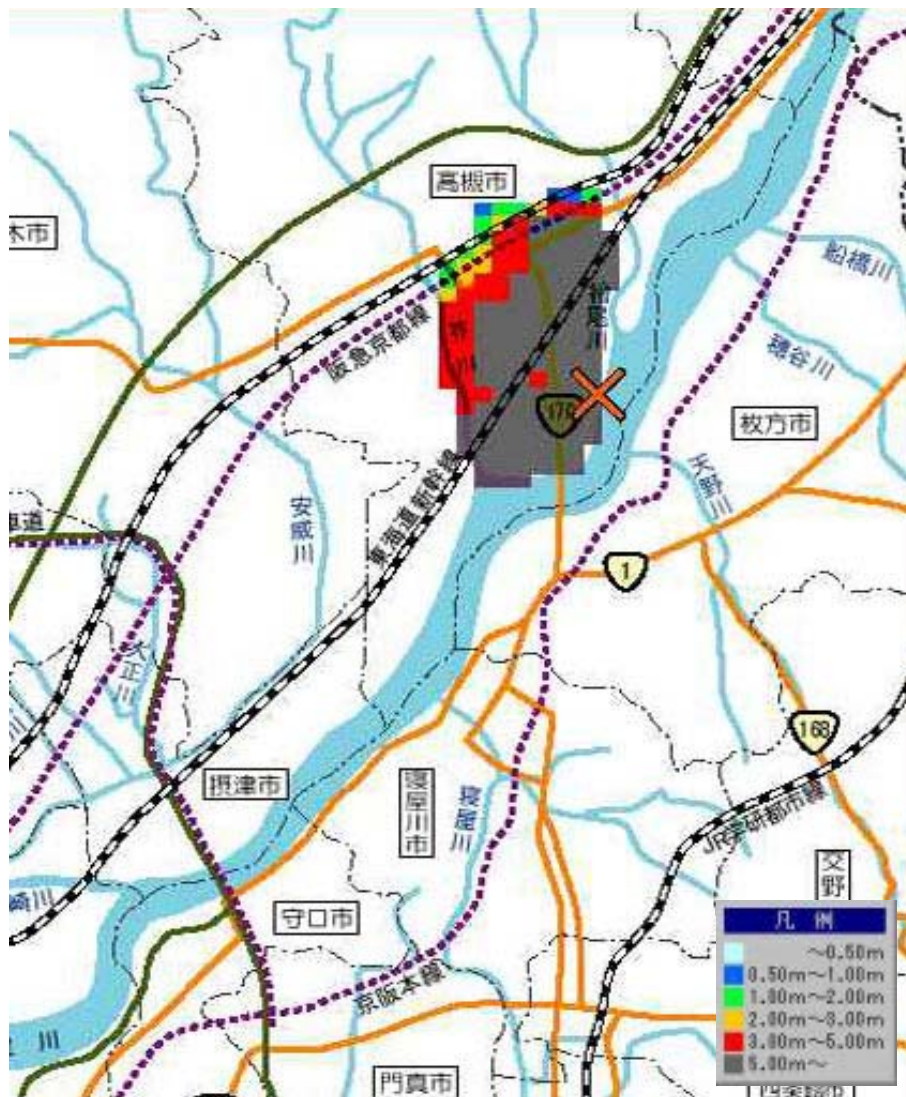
高槻市
木市
船橋川
阪急京都線
芥川
檜尾川
穂谷川
179
枚方市
東海道新幹線
天野川
安威川
1
大正川
168
摂津市
寝屋川市
寝屋川
JR学研都市線
交野
崎川
守口市
凡例
～0.50m
0.50m～1.00m
1.00m～2.00m
2.00m～3.00m
3.00m～5.00m
5.00m～
京阪本線
川
門真市
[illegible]